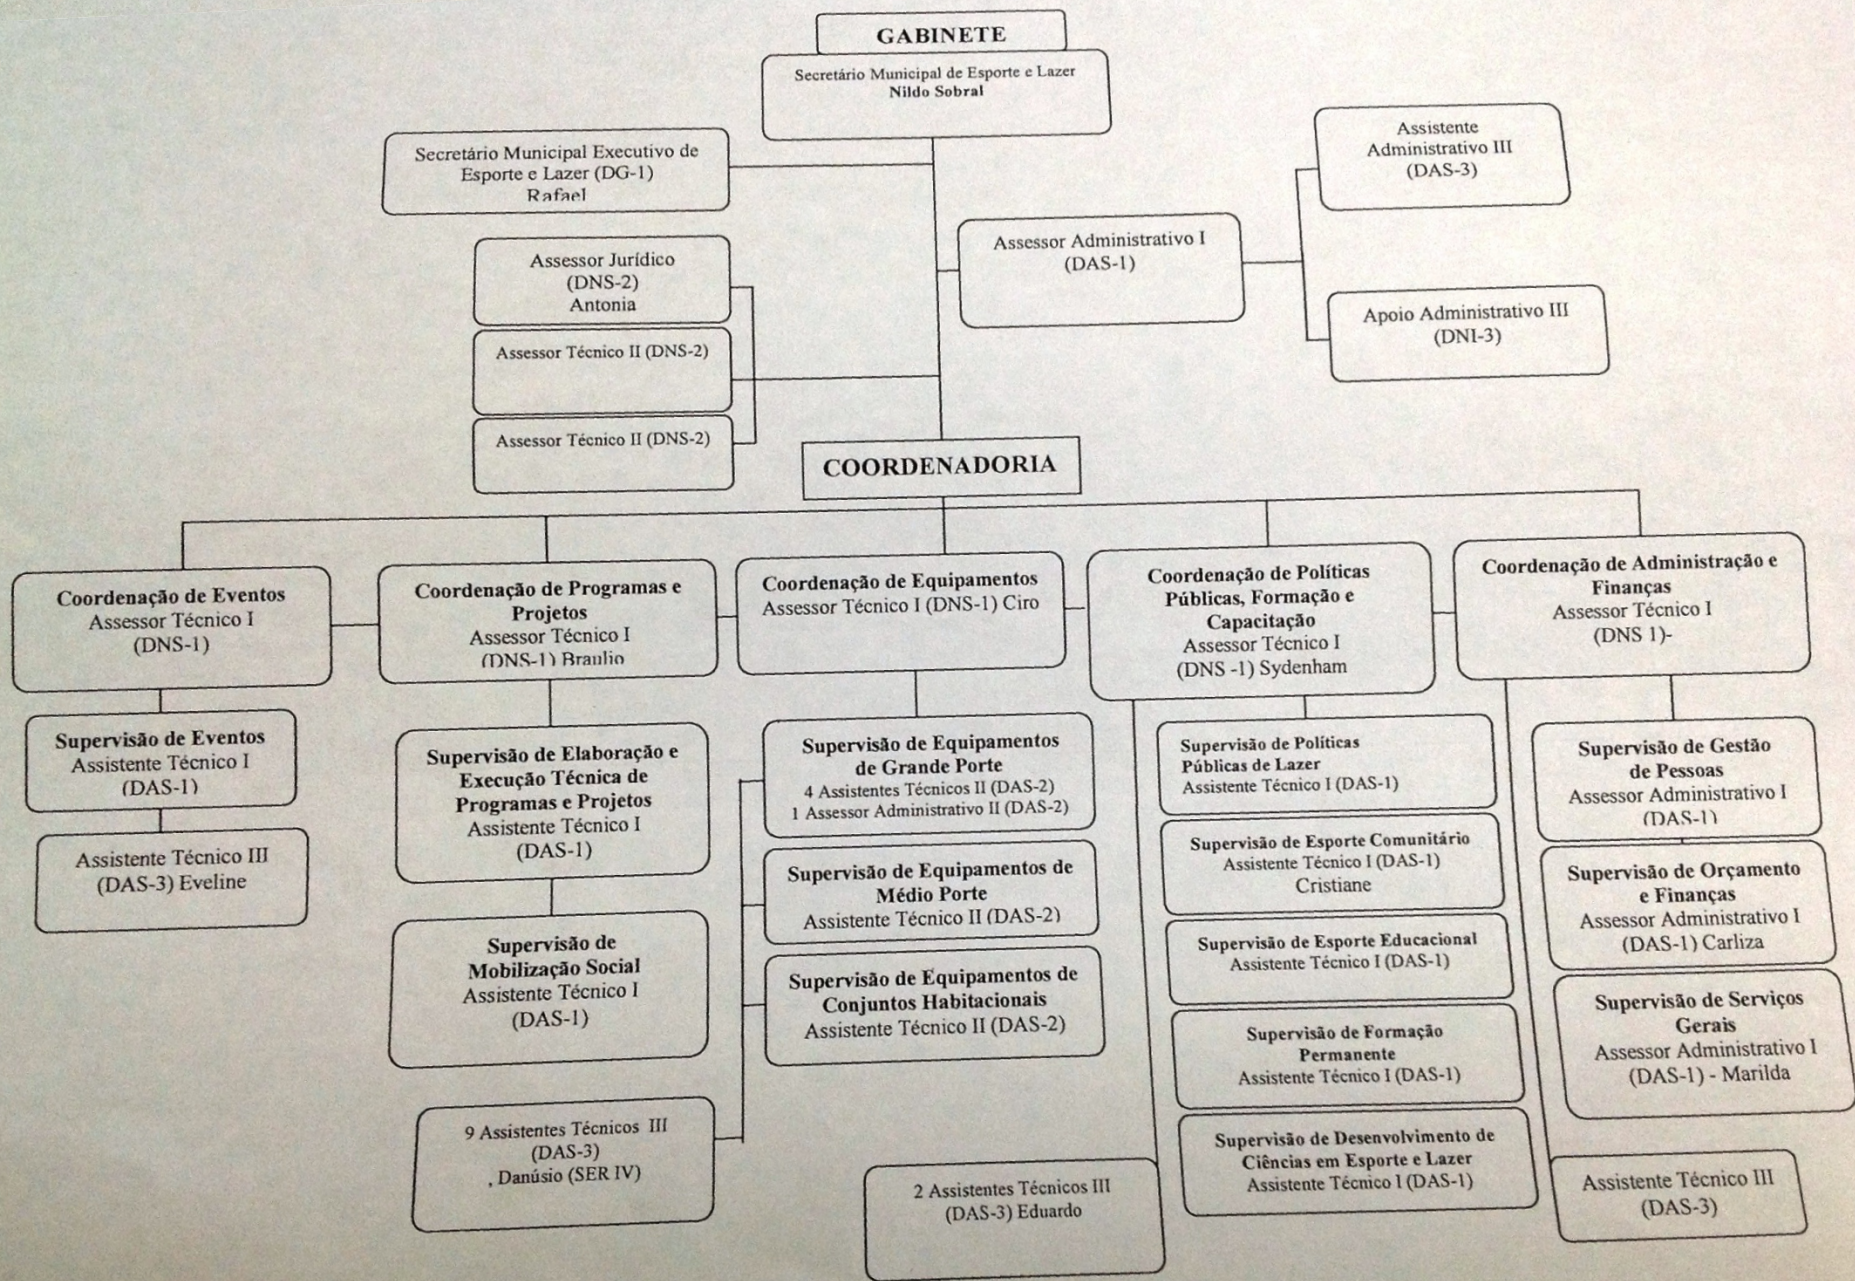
GABINETE

Secretário Municipal de Esporte e Lazer
Nildo Sobral

Secretário Municipal Executivo de Esporte e Lazer (DG-1)
Rafael

Assistente Administrativo III
(DAS-3)

Assessor Administrativo I
(DAS-1)

Apoio Administrativo III
(DNI-3)

Assessor Jurídico
(DNS-2)
Antonia

Assessor Técnico II (DNS-2)

Assessor Técnico II (DNS-2)

COORDENADORIA

Coordenação de Eventos
Assessor Técnico I
(DNS-1)

Supervisão de Eventos
Assistente Técnico I
(DAS-1)

Assistente Técnico III
(DAS-3) Eveline

Coordenação de Programas e Projetos
Assessor Técnico I
(DNS-1) Braulio

Supervisão de Elaboração e Execução Técnica de Programas e Projetos
Assistente Técnico I
(DAS-1)

Supervisão de Mobilização Social
Assistente Técnico I
(DAS-1)

9 Assistentes Técnicos III
(DAS-3)
, Danúsio (SER IV)

Coordenação de Equipamentos
Assessor Técnico I (DNS-1) Ciro

Supervisão de Equipamentos de Grande Porte
4 Assistentes Técnicos II (DAS-2)
1 Assessor Administrativo II (DAS-2)

Supervisão de Equipamentos de Médio Porte
Assistente Técnico II (DAS-2)

Supervisão de Equipamentos de Conjuntos Habitacionais
Assistente Técnico II (DAS-2)

2 Assistentes Técnicos III
(DAS-3) Eduardo

Coordenação de Políticas Públicas, Formação e Capacitação
Assessor Técnico I
(DNS -1) Sydenham

Supervisão de Políticas Públicas de Lazer
Assistente Técnico I (DAS-1)

Supervisão de Esporte Comunitário
Assistente Técnico I (DAS-1)
Cristiane

Supervisão de Esporte Educacional
Assistente Técnico I (DAS-1)

Supervisão de Formação Permanente
Assistente Técnico I (DAS-1)

Supervisão de Desenvolvimento de Ciências em Esporte e Lazer
Assistente Técnico I (DAS-1)

Coordenação de Administração e Finanças
Assessor Técnico I
(DNS 1)-

Supervisão de Gestão de Pessoas
Assessor Administrativo I
(DAS-1)

Supervisão de Orçamento e Finanças
Assessor Administrativo I
(DAS-1) Carliza

Supervisão de Serviços Gerais
Assessor Administrativo I
(DAS-1) - Marilda

Assistente Técnico III
(DAS-3)